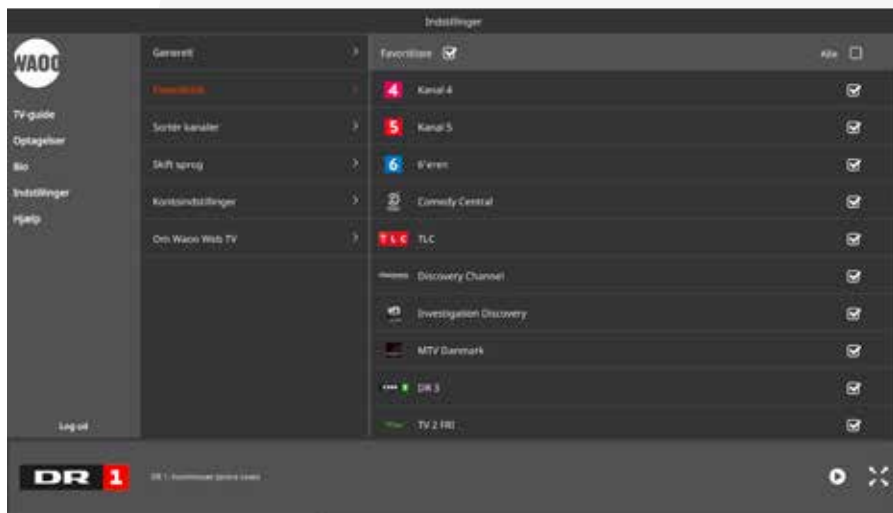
Indstillinger

WAOO

TV-guide
Optagelser
Bio
Indstillinger
Hjælp

Log ud

Generelt
Favoritliste
Sorter kanaler
Skift sprog
Kontoindstillinger
Om Waoo Web TV

Favoritliste
Alle

4 Kanal 4
5 Kanal 5
6 6'eren
Comedy Central
TLC TLC
Discovery Channel
Investigation Discovery
MTV Danmark
DR 3
TV 2 FRI

DR 1
DR 1 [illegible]